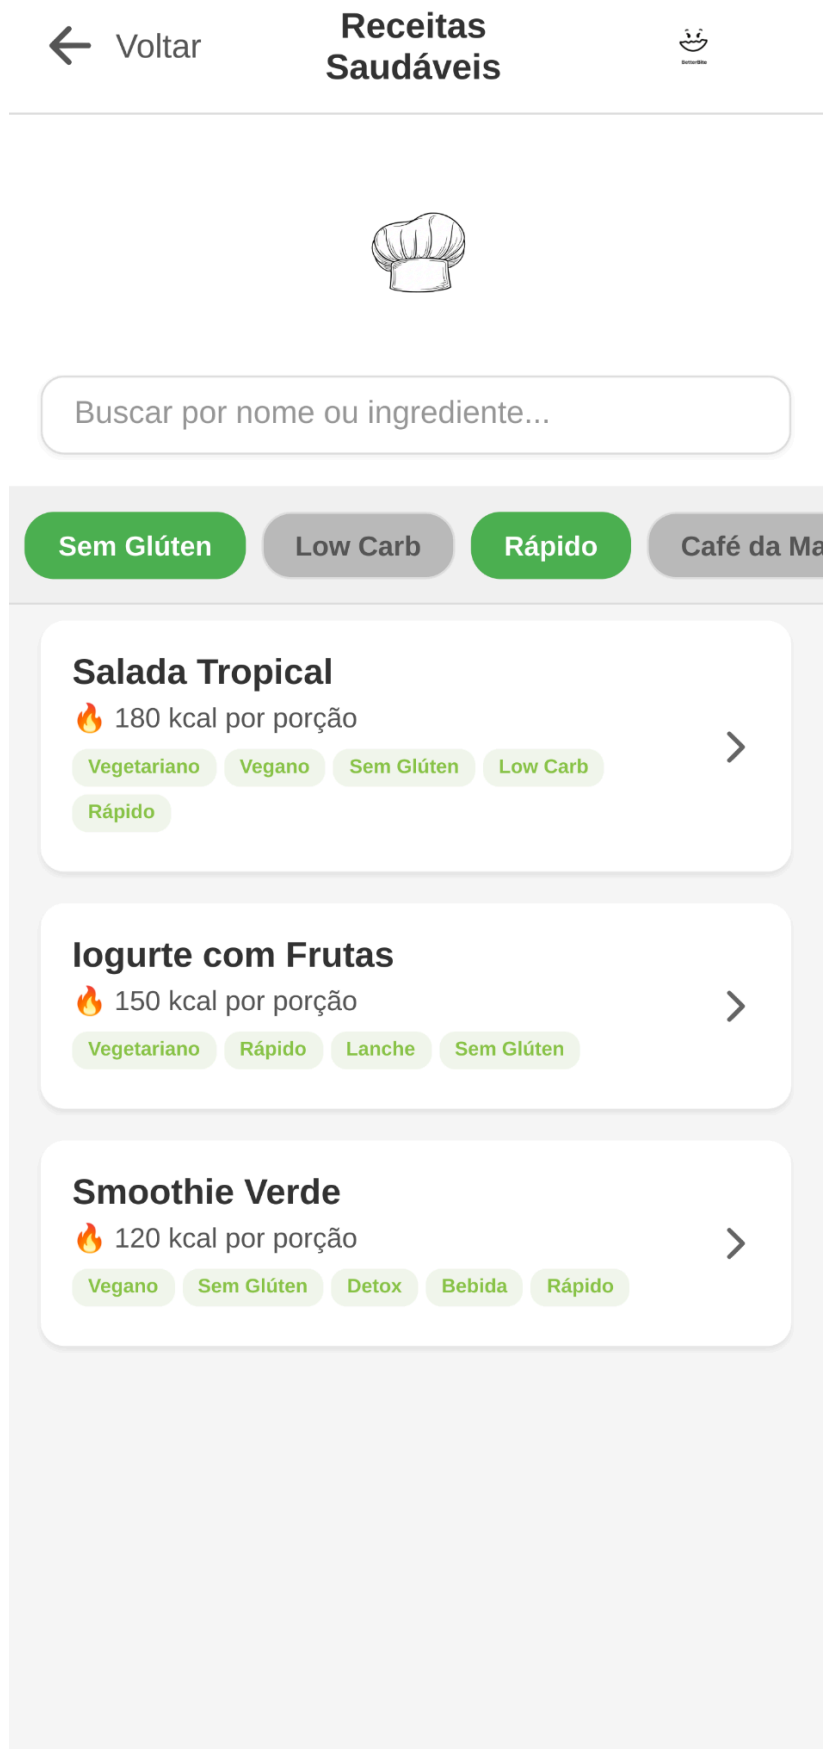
Voltar

Receitas Saudáveis

Buscar por nome ou ingrediente...

Sem Glúten

Low Carb

Rápido

Café da Ma

Salada Tropical

🔥 180 kcal por porção

Vegetariano Vegano Sem Glúten Low Carb Rápido

Iogurte com Frutas

🔥 150 kcal por porção

Vegetariano Rápido Lanche Sem Glúten

Smoothie Verde

🔥 120 kcal por porção

Vegano Sem Glúten Detox Bebida Rápido